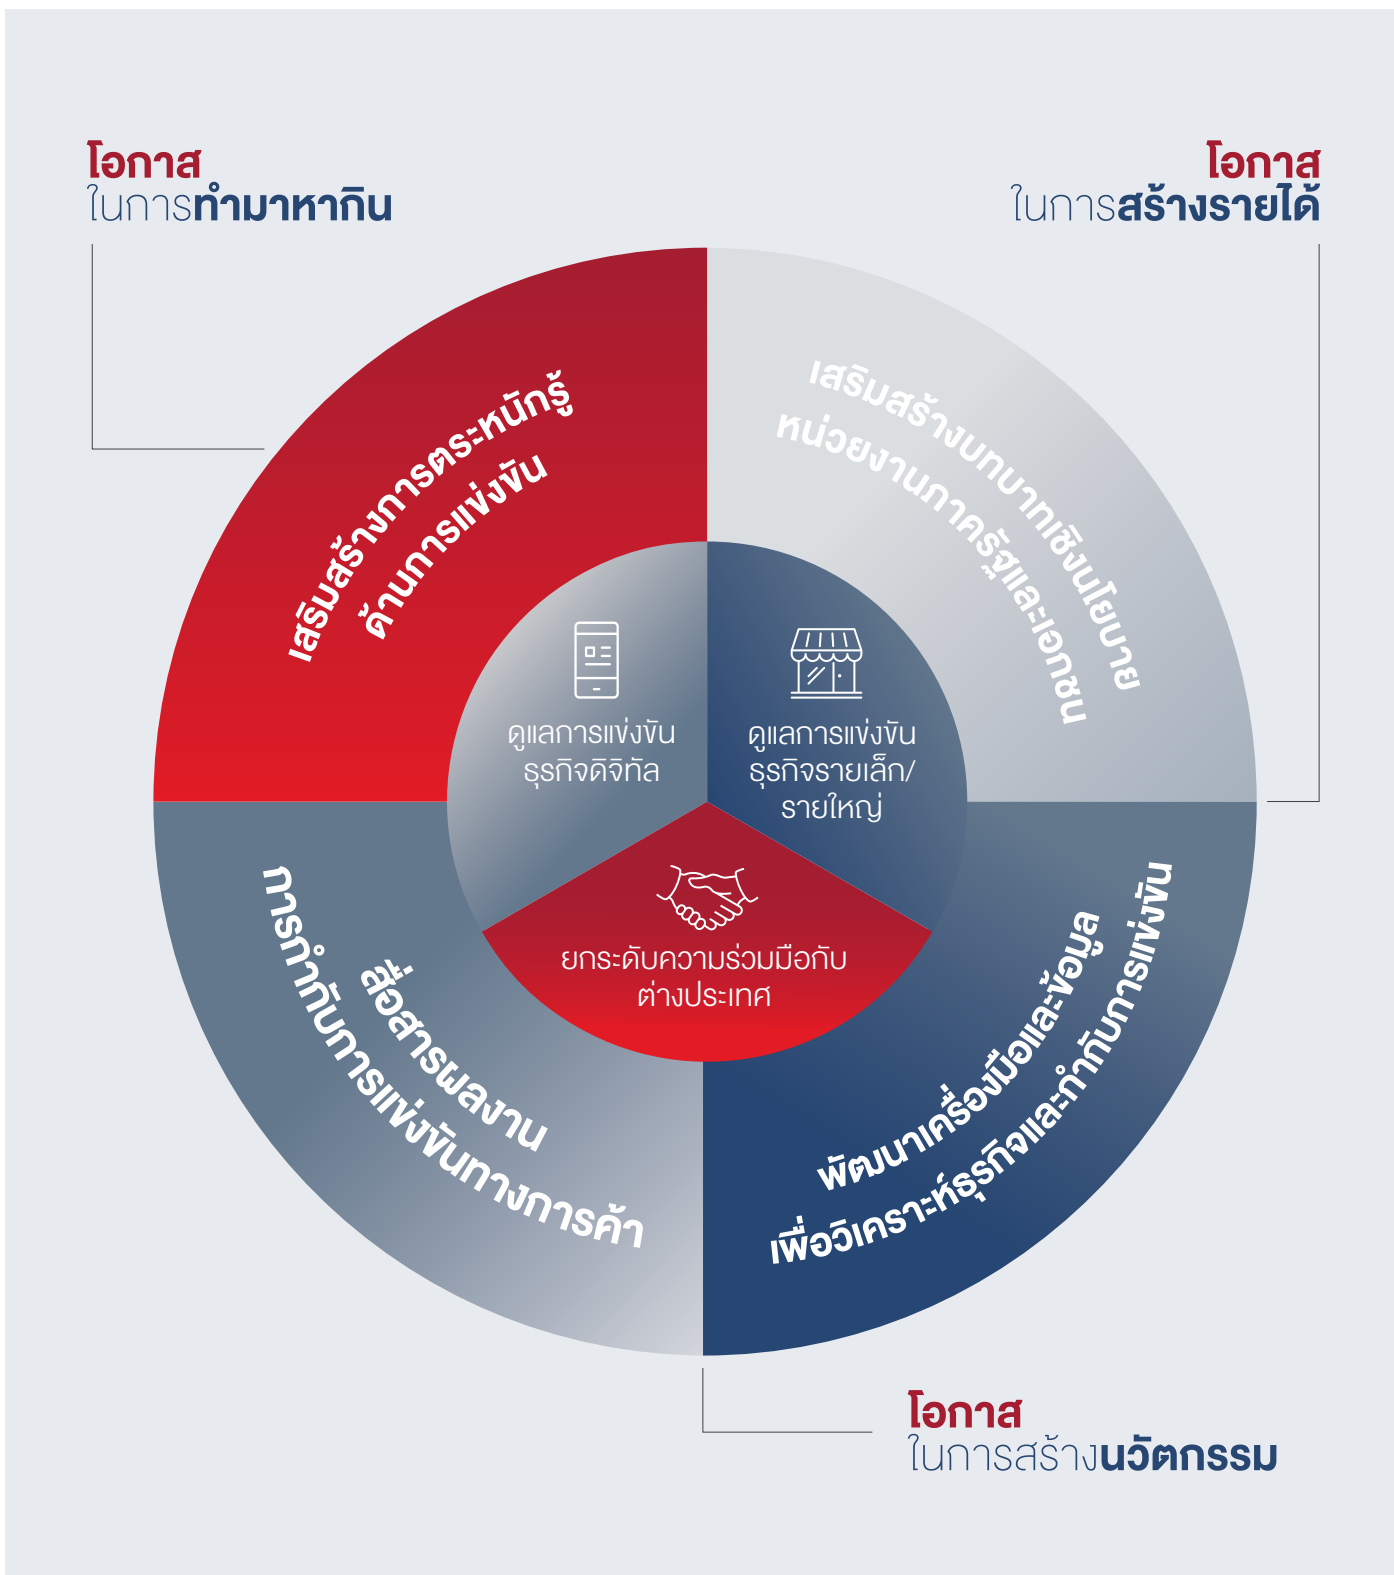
โอกาส
ในการทำมาหากิน

โอกาส
ในการสร้างรายได้

เสริมสร้างการตระหนักรู้
ด้านการแข่งขัน

เสริมสร้างบทบาทเชิงนโยบาย
หน่วยงานภาครัฐและเอกชน

ดูแลการแข่งขัน
ธุรกิจดิจิทัล

ดูแลการแข่งขัน
ธุรกิจรายเล็ก/
รายใหญ่

ยกระดับความร่วมมือกับ
ต่างประเทศ

สื่อสารผลงาน
การกำกับการแข่งขันทางการค้า

พัฒนาเครื่องมือและข้อมูล
เพื่อวิเคราะห์ธุรกิจและกำกับการแข่งขัน

โอกาส
ในการสร้างนวัตกรรม